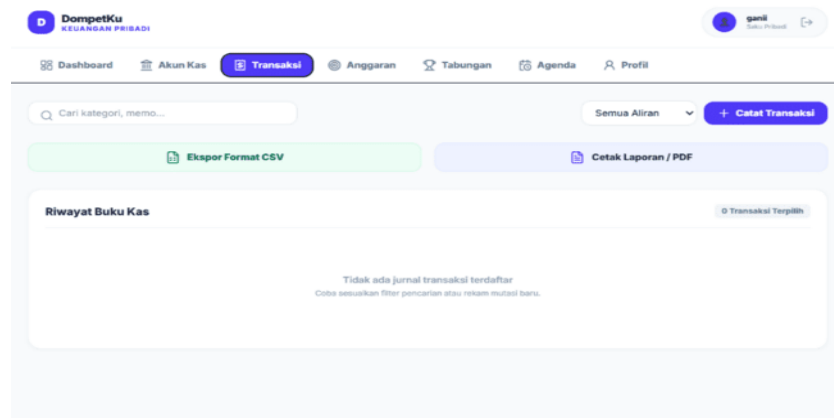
D DompetKu
KEUANGAN PRIBADI

ganii
Saku Pribadi

Dashboard
Akun Kas
Transaksi
Anggaran
Tabungan
Agenda
Profil

Cari kategori, memo...

Semua Aliran

+ Catat Transaksi

Ekspor Format CSV

Cetak Laporan / PDF

Riwayat Buku Kas

0 Transaksi Terpilih

Tidak ada jurnal transaksi terdaftar
Coba sesuaikan filter pencarian atau rekam mutasi baru.